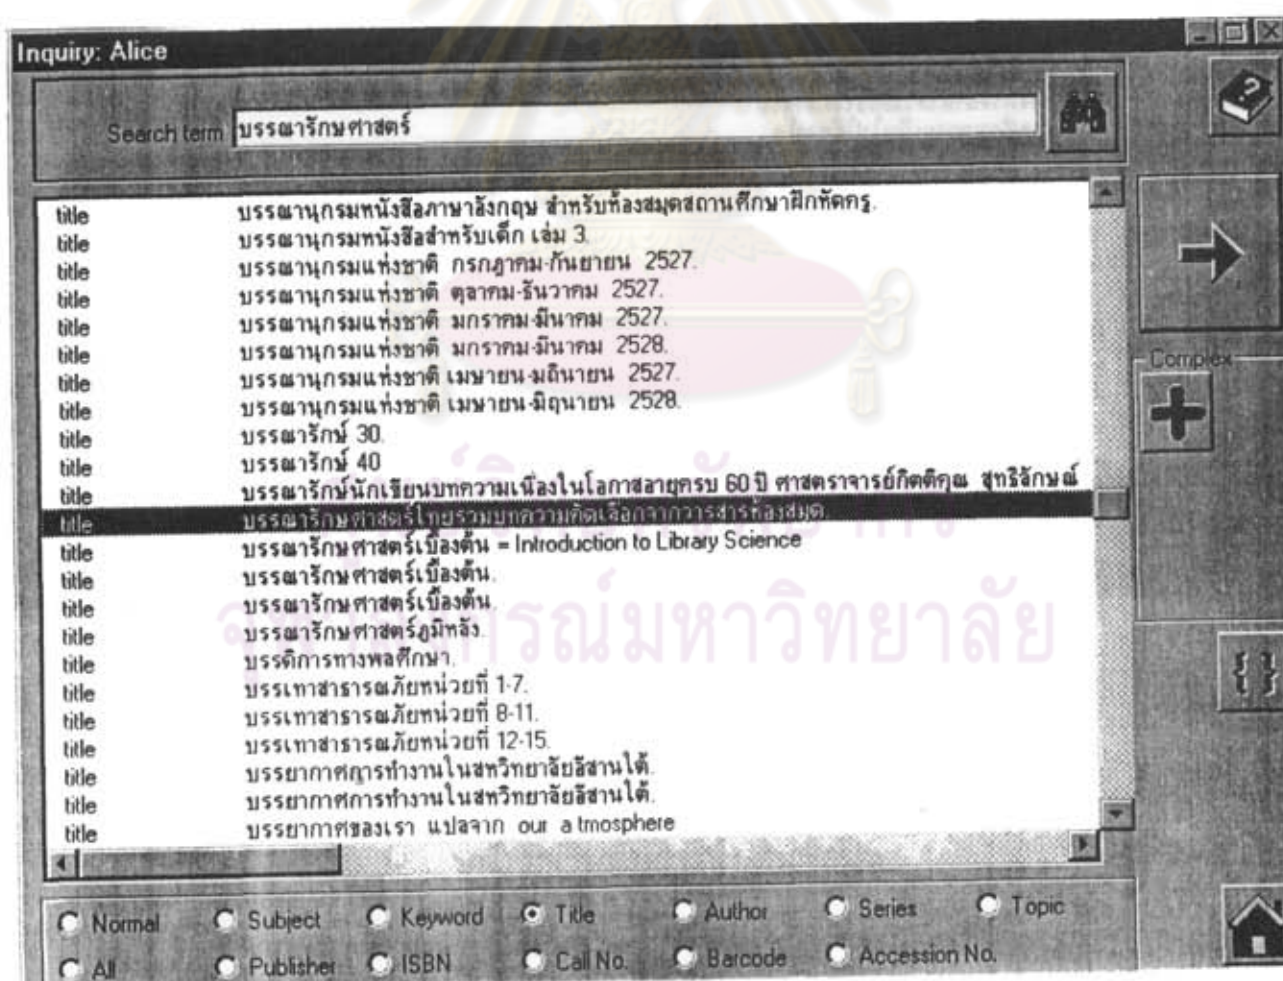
Inquiry: Alice

Search term บรรณารักษศาสตร์

| | |
|---|---|
| title | บรรณานุกรมหนังสือภาษาอังกฤษ สำหรับห้องสมุดสถานศึกษาฝึกหัดครู. |
| title | บรรณานุกรมหนังสือสำหรับเด็ก เล่ม 3. |
| title | บรรณานุกรมแห่งชาติ กรกฎาคม-กันยายน 2527. |
| title | บรรณานุกรมแห่งชาติ ตุลาคม-ธันวาคม 2527. |
| title | บรรณานุกรมแห่งชาติ มกราคม-มีนาคม 2527. |
| title | บรรณานุกรมแห่งชาติ มกราคม-มีนาคม 2528. |
| title | บรรณานุกรมแห่งชาติ เมษายน-มิถุนายน 2527. |
| title | บรรณานุกรมแห่งชาติ เมษายน-มิถุนายน 2528. |
| title | บรรณารักษ์ 30. |
| title | บรรณารักษ์ 40 |
| title | บรรณารักษ์นักเขียนบทความเนื่องในโอกาสอายุครบ 60 ปี ศาสตราจารย์กิตติคุณ สุทธิลักษณ์ |
| title | บรรณารักษศาสตร์ไทยรวมบทความคัดเลือกจากวารสารห้องสมุด. |
| title | บรรณารักษศาสตร์เบื้องต้น = Introduction to Library Science |
| title | บรรณารักษศาสตร์เบื้องต้น. |
| title | บรรณารักษศาสตร์เบื้องต้น. |
| title | บรรณารักษศาสตร์ภูมิหลัง. |
| title | บรรดิการทางพลศึกษา. |
| title | บรรเทาสาธารณภัยหน่วยที่ 1-7. |
| title | บรรเทาสาธารณภัยหน่วยที่ 8-11. |
| title | บรรเทาสาธารณภัยหน่วยที่ 12-15. |
| title | บรรยากาศการทำงานในสหวิทยาลัยอีสานใต้. |
| title | บรรยากาศการทำงานในสหวิทยาลัยอีสานใต้. |
| title | บรรยากาศของเรา แปลจาก our atmosphere |

Complex

Normal Subject Keyword Title Author Series Topic
All Publisher ISBN Call No. Barcode Accession No.